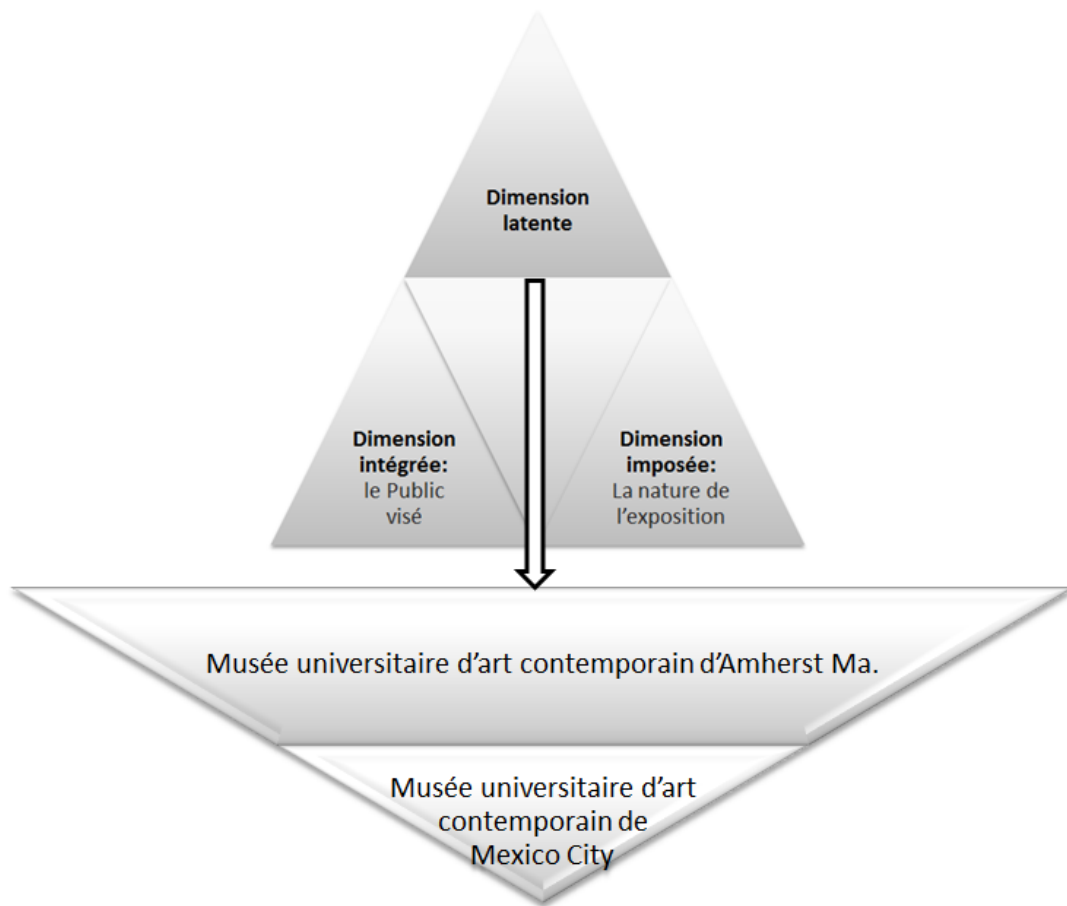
Dimension latente

Dimension intégrée: le Public visé

Dimension imposée: La nature de l'exposition

Musée universitaire d'art contemporain d'Amherst Ma.

Musée universitaire d'art contemporain de Mexico City